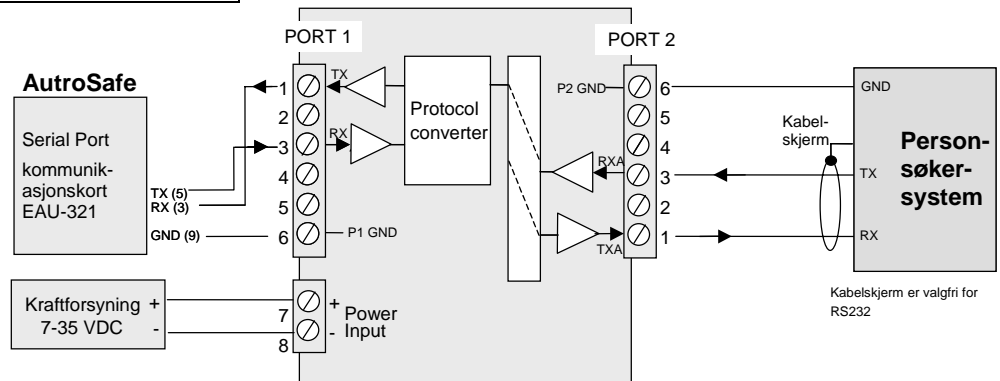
PORT 1

PORT 2

AutroSafe

Serial Port

kommunikasjonskort EAU-321

TX (5)
RX (3)
GND (9)

1
2
3
4
5
6

TX
RX

P1 GND

Protocol converter

P2 GND

6
5
4
3
2
1

RXA
TXA

GND

Kabelskjerm

TX

RX

Personsøkersystem

Kabelskjerm er valgfri for RS232

Kraftforsyning
7-35 VDC
+
-

7
8

+
-
Power Input